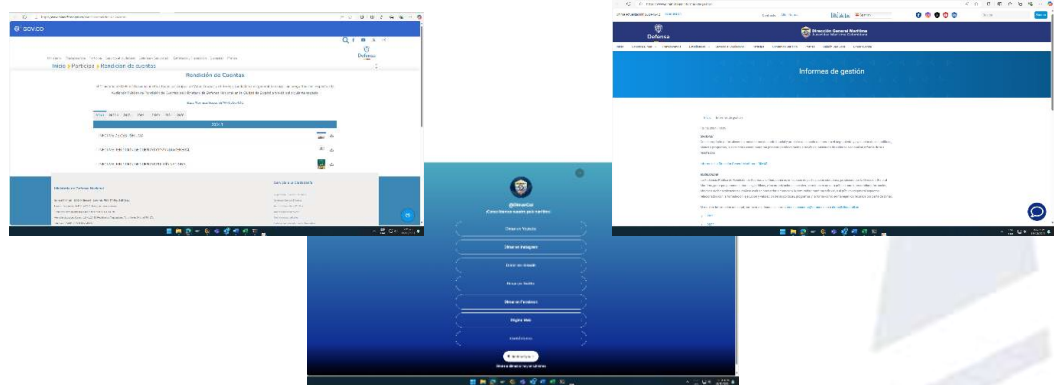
GOV.CO

Inicio » Participa » Rendición de cuentas

Rendición de Cuentas

2023

Defensa

Dirección General Marítima

Informes de gestión

@DimarCol

Dimar en Youtube

Dimar en Instagram

Dimar en Facebook

Página Web